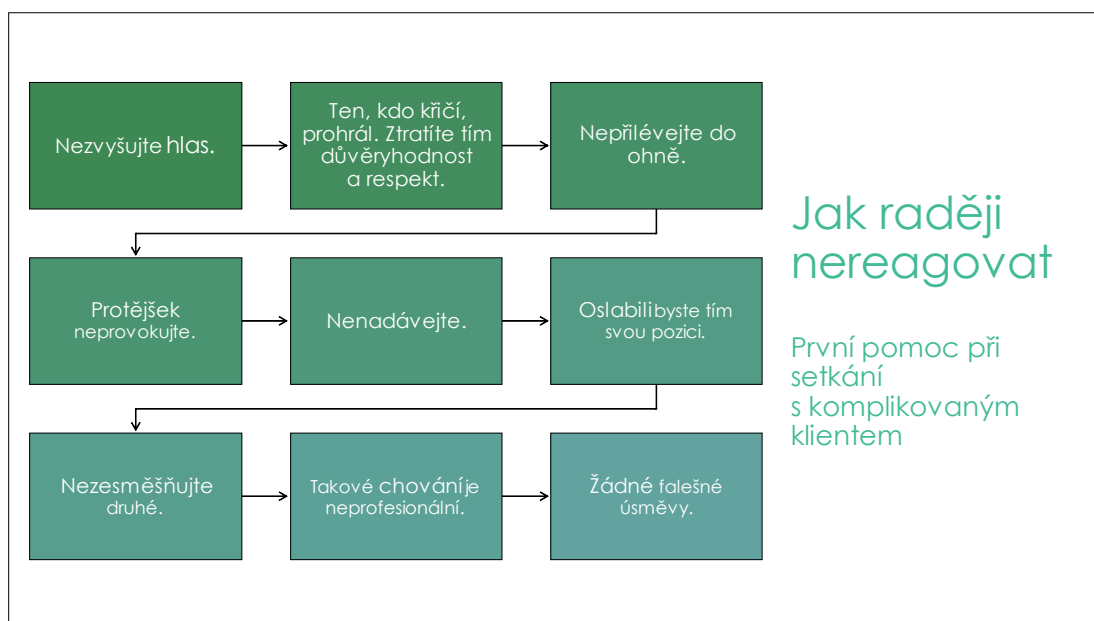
Nezvyšujte hlas.

Ten, kdo křičí, prohrál. Ztratíte tím důvěryhodnost a respekt.

Nepřilévejte do ohně.

Protějšek neprovokujte.

Nenadávejte.

Oslabili byste tím svou pozici.

Nezesměšňujte druhé.

Takové chování je neprofesionální.

Žádné falešné úsměvy.

Jak raději nereagovat

První pomoc při setkání s komplikovaným klientem